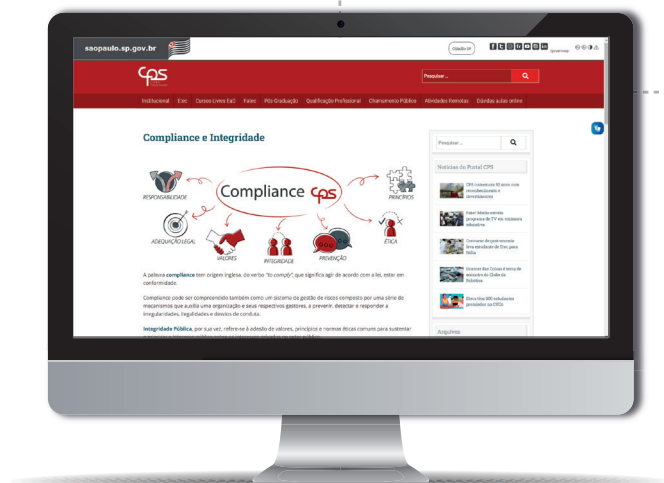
saopaulo.sp.gov.br

Cidadão SP

cps

Pesquisar...

Institucional Etec Cursos Livres EaD Fatec Pós-Graduação Qualificação Profissional Chamamento Público Atividades Remotas Dúvidas aulas online

Compliance e Integridade

Compliance cps

RESPONSABILIDADE

PRINCÍPIOS

ADEQUAÇÃO LEGAL

VALORES

INTEGRIDADE

PREVENÇÃO

ÉTICA

A palavra compliance tem origem inglesa, do verbo "to comply", que significa agir de acordo com a lei, estar em conformidade.

Compliance pode ser compreendido também como um sistema de gestão de riscos composto por uma série de mecanismos que auxilia uma organização e seus respectivos gestores, a prevenir, detectar e responder a irregularidades, ilegalidades e desvios de conduta.

Integridade Pública, por sua vez, refere-se à adesão de valores, princípios e normas éticas comuns para sustentar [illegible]

Pesquisar...

Notícias do Portal CPS

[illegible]

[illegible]

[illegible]

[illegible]

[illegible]

Arquivos